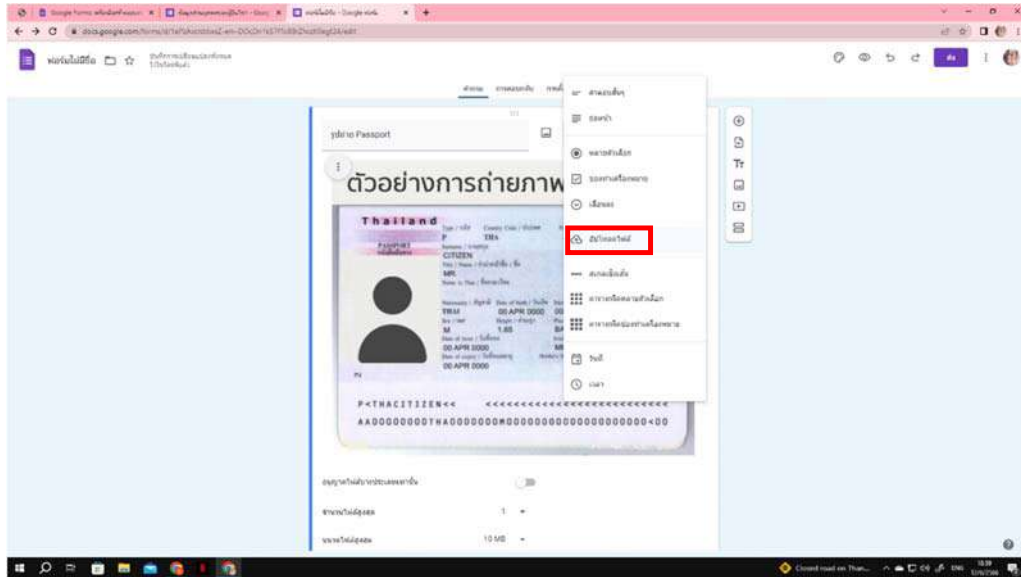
Google Forms
docs.google.com/forms/d/

ฟอร์มไม่มีชื่อ

คำถาม การตอบกลับ

รูปถ่าย Passport

ตัวอย่างการถ่ายภาพ

Thailand

P THA

CITIZEN

MR.

THAI 00 APR 0000

M 1.65

00 APR 0000

00 APR 0000

P<THACITIZEN<< <<<<<<<<<<<<<<<<<<<<<<<<<<

AA00000000THA0000000M0000000000000000000<00

อนุญาตให้เฉพาะประเภทไฟล์บางประเภทเท่านั้น

จำนวนไฟล์สูงสุด 1

ขนาดไฟล์สูงสุด 10 MB

คำตอบสั้นๆ

ย่อหน้า

หลายตัวเลือก

ช่องทำเครื่องหมาย

เลื่อนลง

อัปโหลดไฟล์

สเกลเชิงเส้น

ตารางกริดหลายตัวเลือก

ตารางกริดช่องทำเครื่องหมาย

วันที่

เวลา

ส่ง

ENG

Closed road on Than...